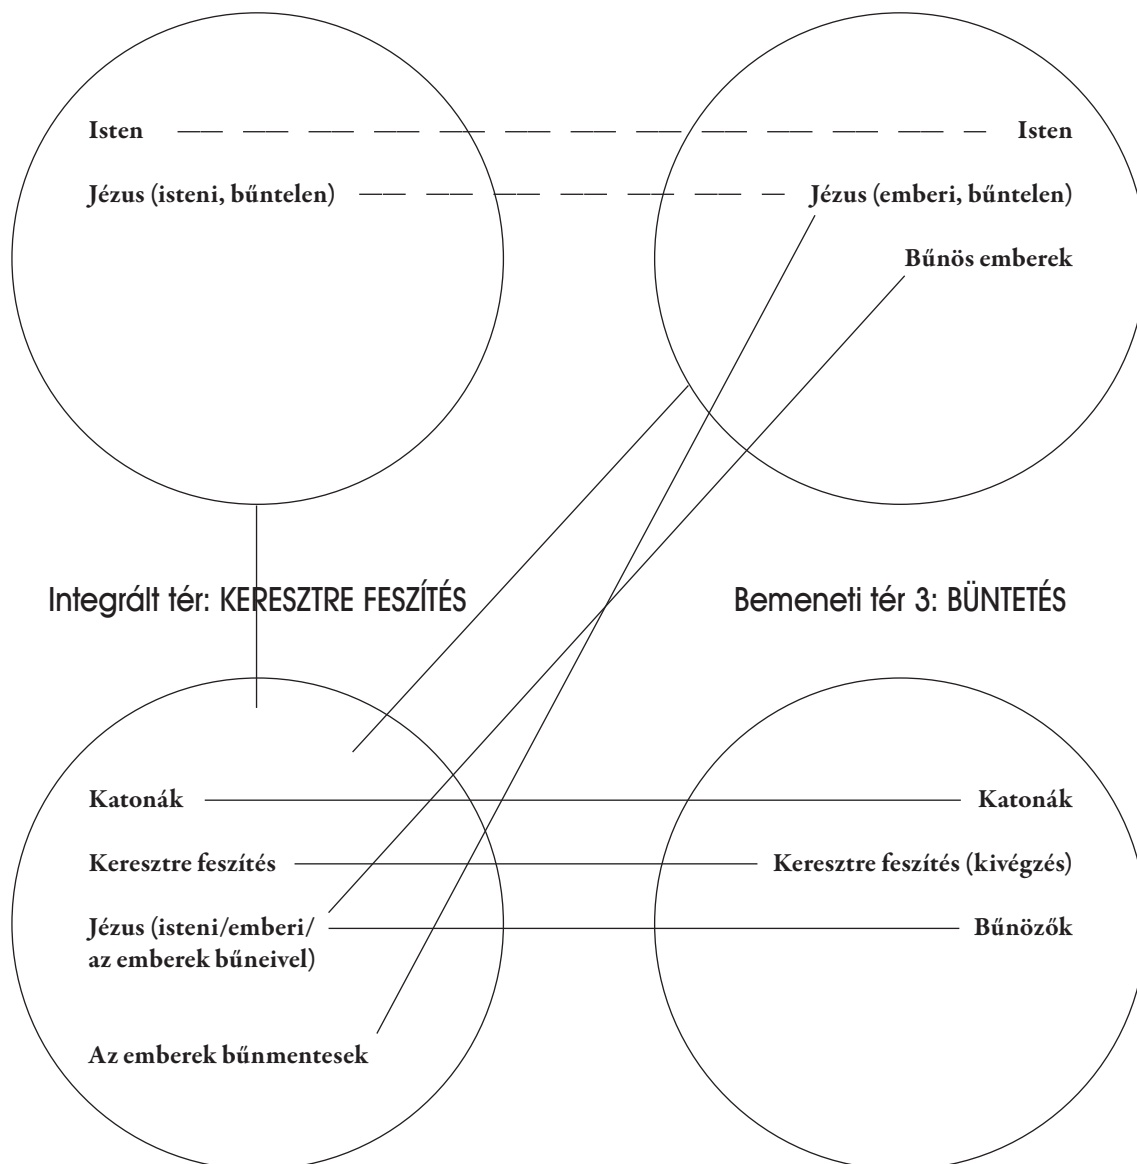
Isten

Isten

Jézus (isteni, bűntelen)

Jézus (emberi, bűntelen)

Bűnös emberek

Integrált tér: KERESZTRE FESZÍTÉS

Bemeneti tér 3: BÜNTETÉS

Katonák

Katonák

Keresztre feszítés

Keresztre feszítés (kivégzés)

Jézus (isteni/emberi/ az emberek bűneivel)

Bűnözők

Az emberek bűnmentesek